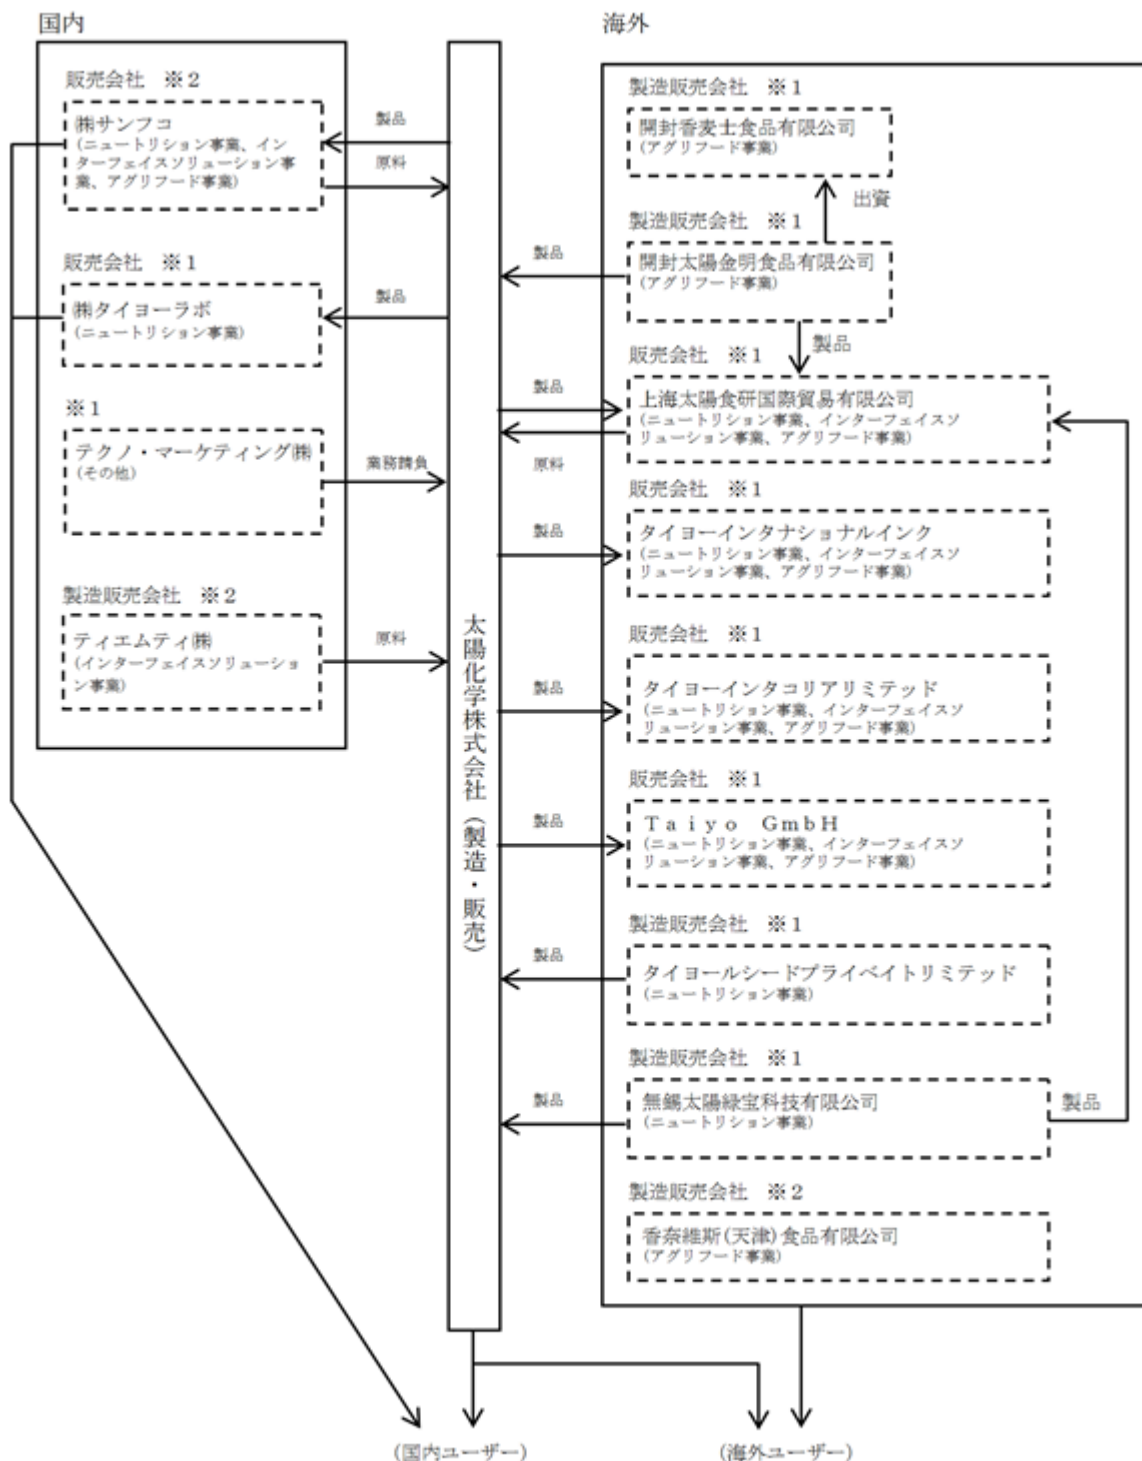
国内

販売会社　※2

㈱サンフコ
(ニュートリション事業、インターフェイスソリューション事業、アグリフード事業)

製品

原料

販売会社　※1

㈱タイヨーラボ
(ニュートリション事業)

製品

※1

テクノ・マーケティング㈱
(その他)

業務請負

製造販売会社　※2

ティエムティ㈱
(インターフェイスソリューション事業)

原料

太陽化学株式会社（製造・販売）

海外

製造販売会社　※1

開封香麦士食品有限公司
(アグリフード事業)

出資

製造販売会社　※1

製品

開封太陽金明食品有限公司
(アグリフード事業)

製品

販売会社　※1

製品

上海太陽食研国際貿易有限公司
(ニュートリション事業、インターフェイスソリューション事業、アグリフード事業)

原料

販売会社　※1

製品

タイヨーインタナショナルインク
(ニュートリション事業、インターフェイスソリューション事業、アグリフード事業)

販売会社　※1

製品

タイヨーインタコリアリミテッド
(ニュートリション事業、インターフェイスソリューション事業、アグリフード事業)

販売会社　※1

製品

Taiyo GmbH
(ニュートリション事業、インターフェイスソリューション事業、アグリフード事業)

製造販売会社　※1

製品

タイヨールシードプライベイトリミテッド
(ニュートリション事業)

製造販売会社　※1

製品

無錫太陽緑宝科技有限公司
(ニュートリション事業)

製品

製造販売会社　※2

香奈維斯(天津)食品有限公司
(アグリフード事業)

(国内ユーザー)

(海外ユーザー)